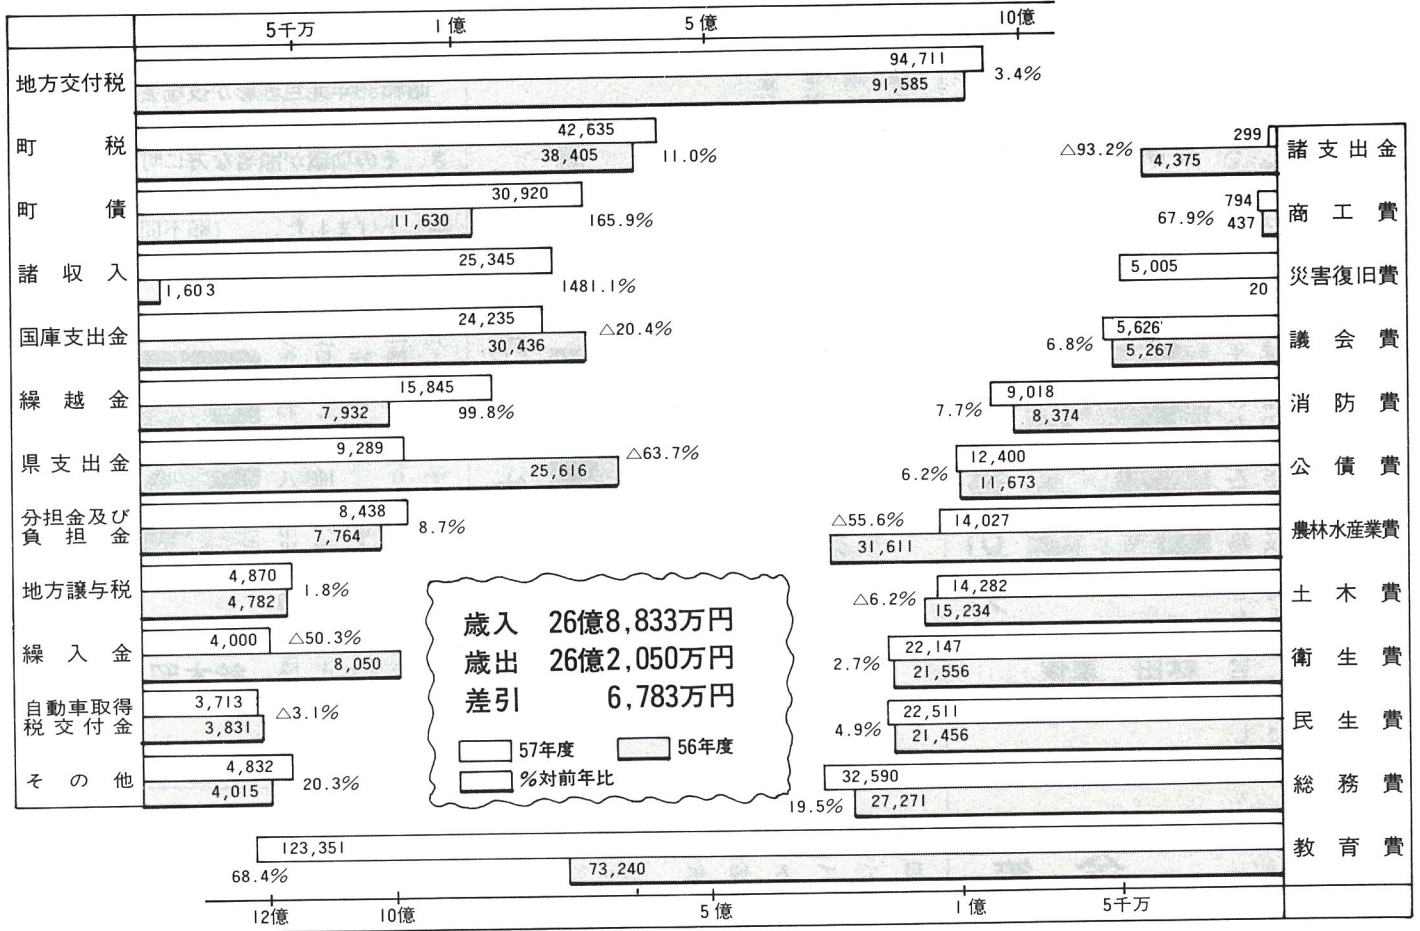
5千万 | 1億 | 5億 | 10億

地方交付税 94,711 91,585 3.4%
町税 42,635 38,405 11.0%
町債 30,920 11,630 165.9%
諸収入 25,345 1,603 1481.1%
国庫支出金 24,235 30,436 △20.4%
繰越金 15,845 7,932 99.8%
県支出金 9,289 25,616 △63.7%
分担金及び負担金 8,438 7,764 8.7%
地方譲与税 4,870 4,782 1.8%
繰入金 4,000 8,050 △50.3%
自動車取得税交付金 3,713 3,831 △3.1%
その他 4,832 4,015 20.3%

歳入 26億8,833万円
歳出 26億2,050万円
差引 6,783万円

57年度 56年度
%対前年比

諸支出金 299 4,375 △93.2%
商工費 794 437 67.9%
災害復旧費 5,005 20
議会費 5,626 5,267 6.8%
消防費 9,018 8,374 7.7%
公債費 12,400 11,673 6.2%
農林水産業費 14,027 31,611 △55.6%
土木費 14,282 15,234 △6.2%
衛生費 22,147 21,556 2.7%
民生費 22,511 21,456 4.9%
総務費 32,590 27,271 19.5%
教育費 123,351 73,240 68.4%

12億 | 10億 | 5億 | 1億 | 5千万